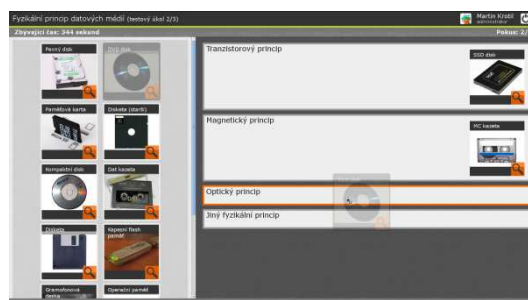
Fyzikální princip datových médií (testový úkol 2/3)

Martin Krobl
administrátor

Zbývající čas: 344 sekund

Pokus: 2/

Pevný disk

DVD disk

Paměťová karta

Disketa (starší)

Kompaktní disk

DAT kazeta

Disketa

Kapesní flash paměť

Gramofonová deska

Operační paměť

Tranzistorový princip

SSD disk

Magnetický princip

MC kazeta

Optický princip

Jiný fyzikální princip